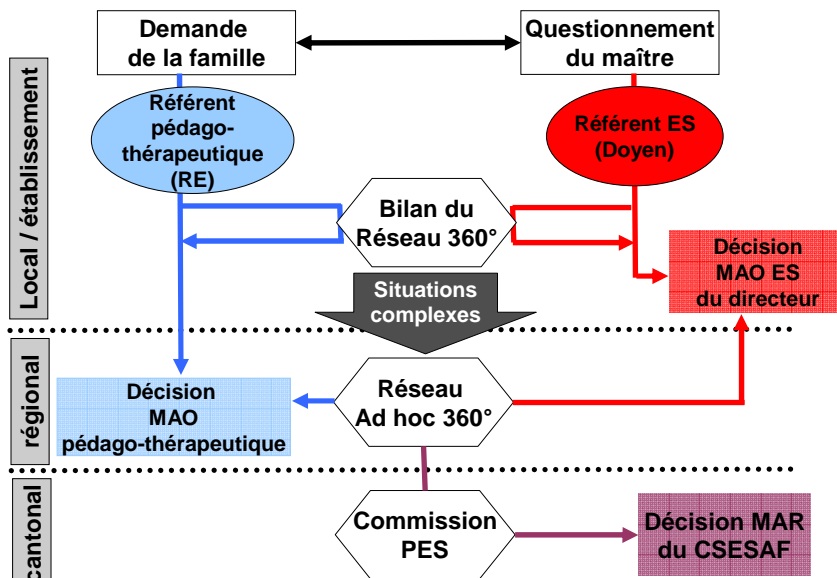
Local / établissement

Demande de la famille

Questionnement du maître

Référent pédago-thérapeutique (RE)

Référent ES (Doyen)

Bilan du Réseau 360°

Décision MAO ES du directeur

Situations complexes

régional

Décision MAO pédago-thérapeutique

Réseau Ad hoc 360°

cantonal

Commission PES

Décision MAR du CSESAF